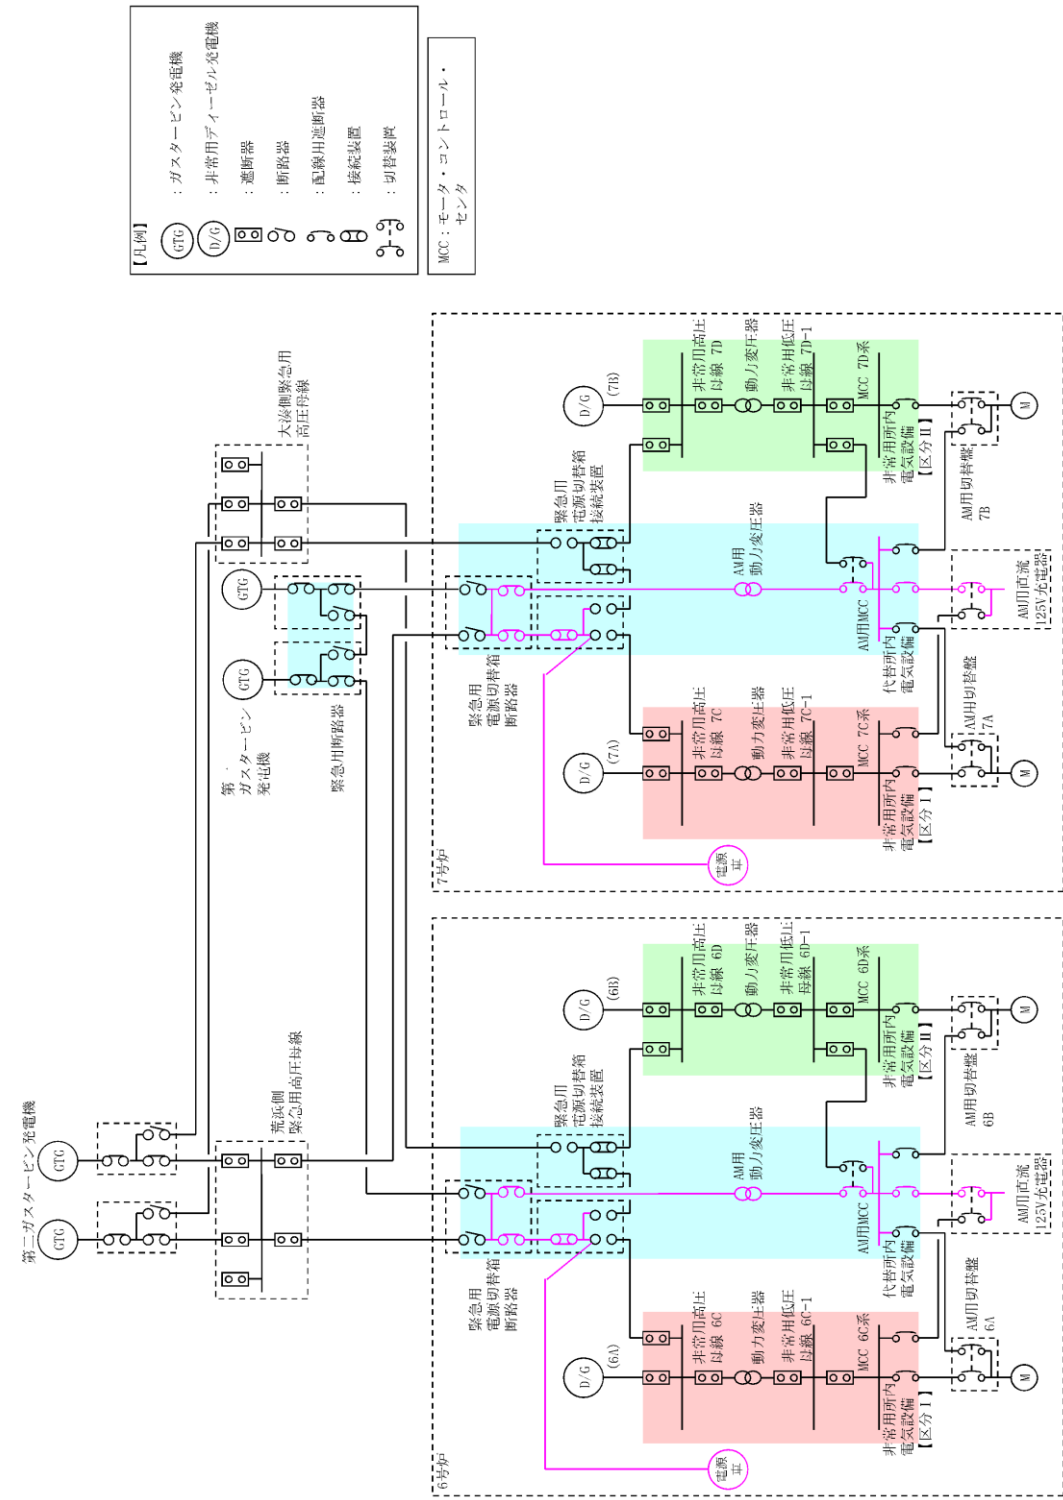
【凡例】
GTG ：ガスタービン発電機
D/G ：非常用ディーゼル発電機
：遮断器
：断路器
：配線用遮断器
：接続装置
：切替装置

MCC：モータ・コントロール・センタ

第二ガスタービン発電機
GTG
GTG
荒浜側緊急用高圧母線
大湊側緊急用高圧母線
GTG
GTG
第一ガスタービン発電機
緊急用断路器

7号炉
緊急用電源切替箱断路器
緊急用電源切替箱接続装置
AM用動力変圧器
AM用MCC
代替所内電気設備
AM用直流125V充電器
AM用切替盤 7A
AM用切替盤 7B
D/G (7A)
D/G (7B)
非常用高圧母線 7C
動力変圧器
非常用低圧母線 7C-1
MCC 7C系
非常用所内電気設備【区分Ⅰ】
非常用高圧母線 7D
動力変圧器
非常用低圧母線 7D-1
MCC 7D系
非常用所内電気設備【区分Ⅱ】
電源車
M
M

6号炉
緊急用電源切替箱断路器
緊急用電源切替箱接続装置
AM用動力変圧器
AM用MCC
代替所内電気設備
AM用直流125V充電器
AM用切替盤 6A
AM用切替盤 6B
D/G (6A)
D/G (6B)
非常用高圧母線 6C
動力変圧器
非常用低圧母線 6C-1
MCC 6C系
非常用所内電気設備【区分Ⅰ】
非常用高圧母線 6D
動力変圧器
非常用低圧母線 6D-1
MCC 6D系
非常用所内電気設備【区分Ⅱ】
電源車
M
M